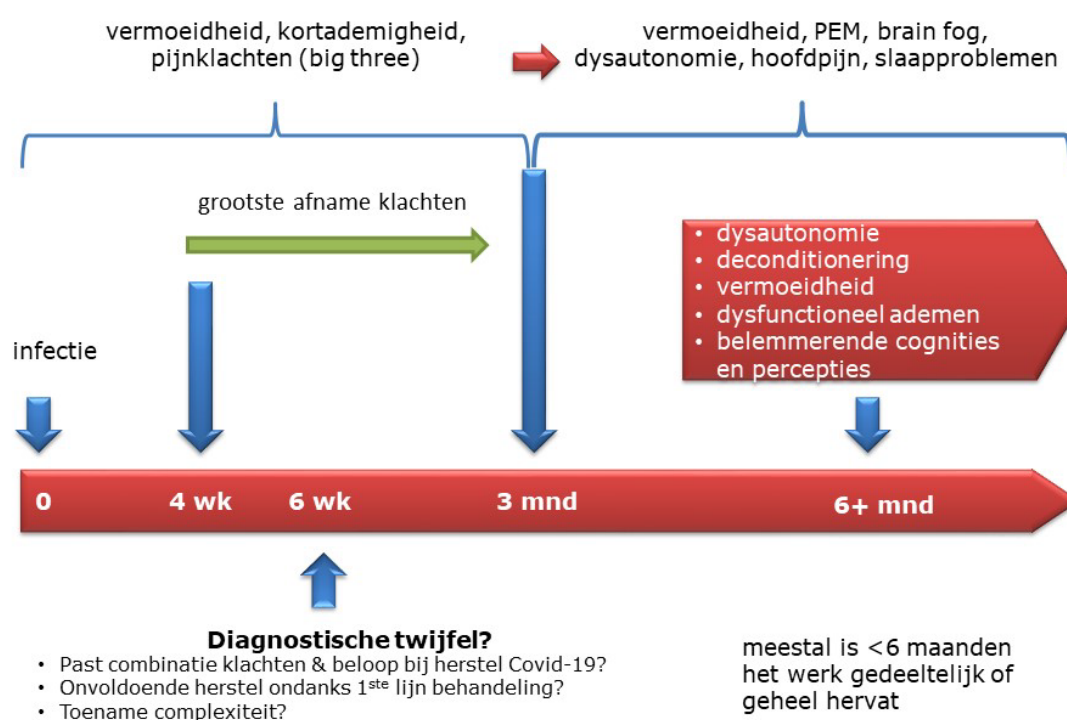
vermoeidheid, kortademigheid, pijnklachten (big three)

vermoeidheid, PEM, brain fog, dysautonomie, hoofdpijn, slaapproblemen

grootste afname klachten

• dysautonomie
• deconditionering
• vermoeidheid
• dysfunctioneel ademen
• belemmerende cognities en percepties

infectie

0
4 wk
6 wk
3 mnd
6+ mnd

Diagnostische twijfel?
• Past combinatie klachten & beloop bij herstel Covid-19?
• Onvoldoende herstel ondanks 1$^{ste}$ lijn behandeling?
• Toename complexiteit?

meestal is <6 maanden het werk gedeeltelijk of geheel hervat